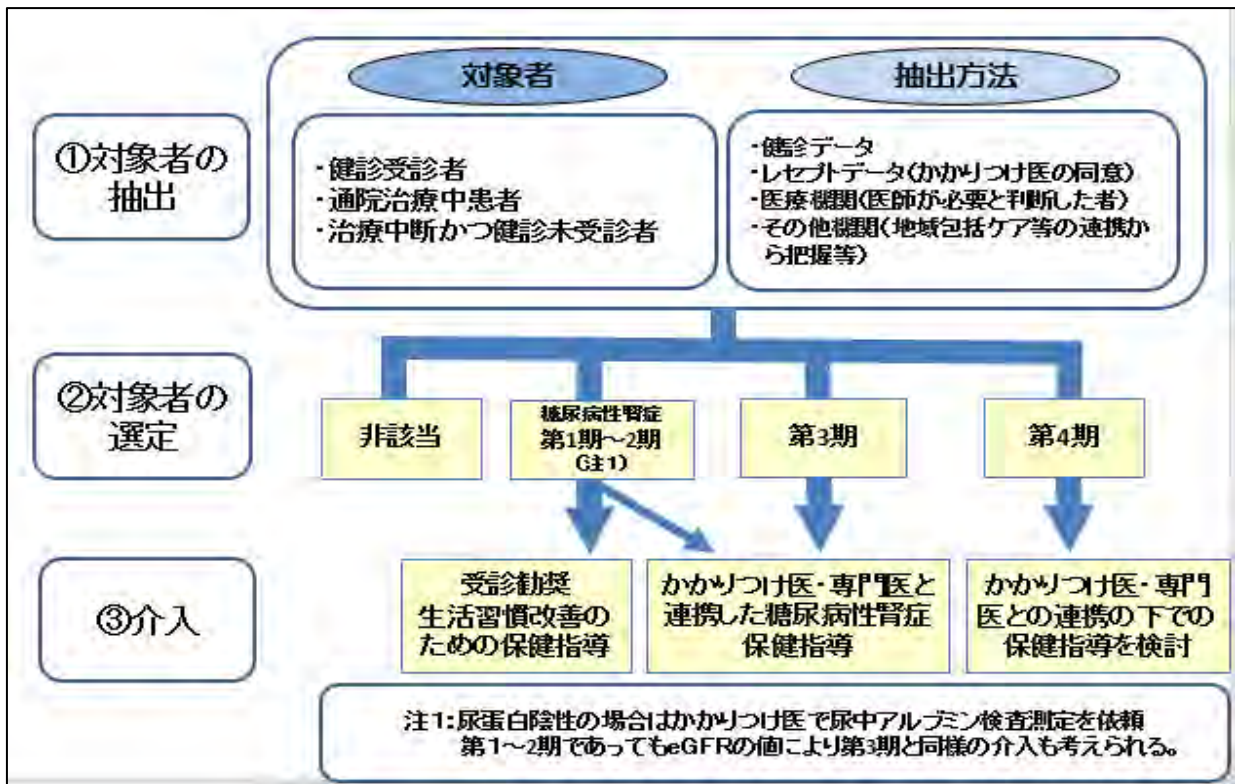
①対象者の抽出

対象者

・健診受診者
・通院治療中患者
・治療中断かつ健診未受診者

抽出方法

・健診データ
・レセプトデータ(かかりつけ医の同意)
・医療機関(医師が必要と判断した者)
・その他機関(地域包括ケア等の連携から把握等)

②対象者の選定

非該当

糖尿病性腎症
第1期～2期
(注1)

第3期

第4期

③介入

受診勧奨
生活習慣改善のための保健指導

かかりつけ医・専門医と連携した糖尿病性腎症保健指導

かかりつけ医・専門医との連携の下での保健指導を検討

注1:尿蛋白陰性の場合はかかりつけ医で尿中アルブミン検査測定を依頼
第1～2期であってもeGFRの値により第3期と同様の介入も考えられる。